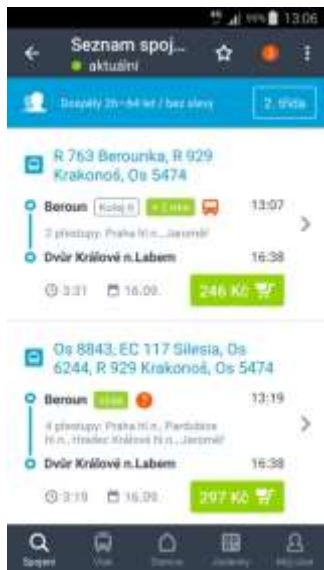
13:06

Seznam spoj...
aktuální

Dospělý 26–64 let / bez slevy
2. třída

R 763 Berounka, R 929 Krakonoš, Os 5474

Beroun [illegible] + 2 min
13:07
2 přestupy: Praha hl.n., Jaroměř
Dvůr Králové n.Labem
16:38
3:31
16.09.
246 Kč

Os 8843, EC 117 Silesia, Os 6244, R 929 Krakonoš, Os 5474

Beroun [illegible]
13:19
4 přestupy: Praha hl.n., Pardubice hl.n., Hradec Králové hl.n., Jaroměř
Dvůr Králové n.Labem
16:38
3:19
16.09.
297 Kč

Spojení
Vlak
Stanice
Jízdenky
Můj účet